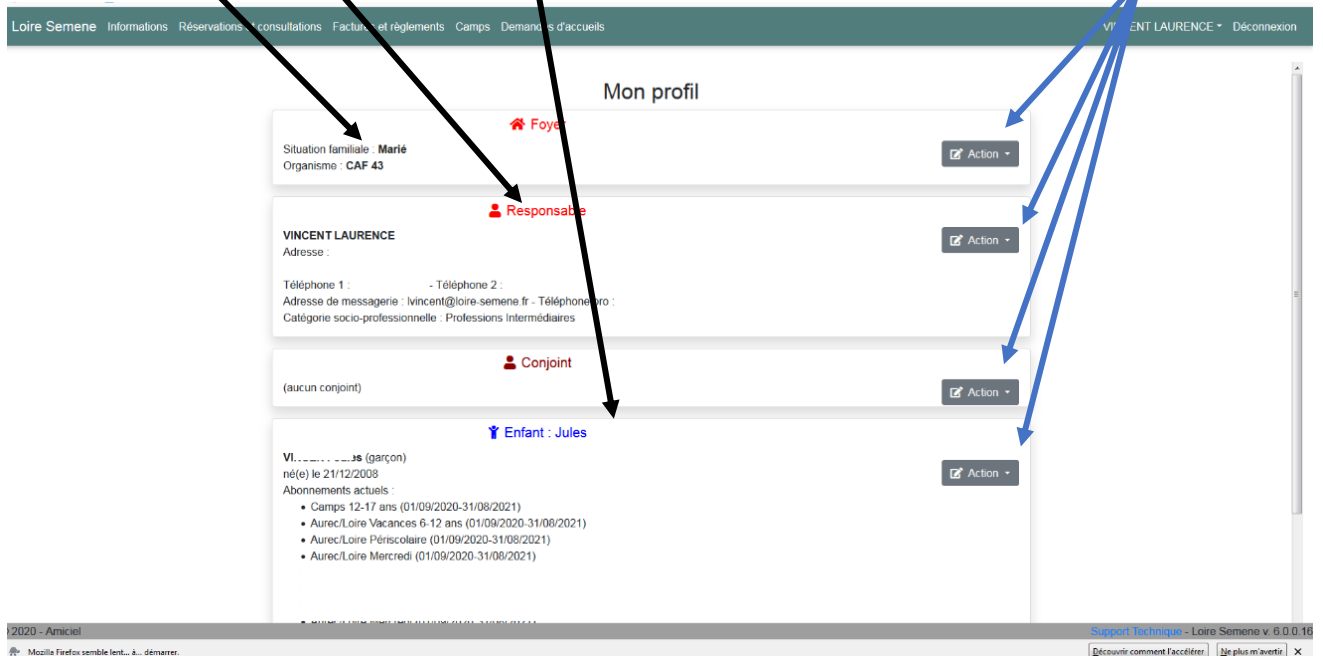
Loire Semene Informations Réservations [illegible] consultations Factur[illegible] et règlements Camps Deman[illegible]s d'accueils VI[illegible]CENT LAURENCE Déconnexion

Mon profil

Foyer

Situation familiale : **Marié**
Organisme : **CAF 43**

Action

Responsable

**VINCENT LAURENCE**
Adresse :

Téléphone 1 : - Téléphone 2 :
Adresse de messagerie : lvincent@loire-semene.fr - Téléphone pro :
Catégorie socio-professionnelle : Professions Intermédiaires

Action

Conjoint

(aucun conjoint)

Action

Enfant : Jules

**VI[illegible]** (garçon)
né(e) le 21/12/2008
Abonnements actuels :

- Camps 12-17 ans (01/09/2020-31/08/2021)
- Aurec/Loire Vacances 6-12 ans (01/09/2020-31/08/2021)
- Aurec/Loire Périscolaire (01/09/2020-31/08/2021)
- Aurec/Loire Mercredi (01/09/2020-31/08/2021)
- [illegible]

Action

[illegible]2020 - Amiciel

Support Technique - Loire Semene v. 6.0.0.16

Mozilla Firefox semble lent... à... démarrer.

Découvrir comment l'accélérer Ne plus m'avertir ✕